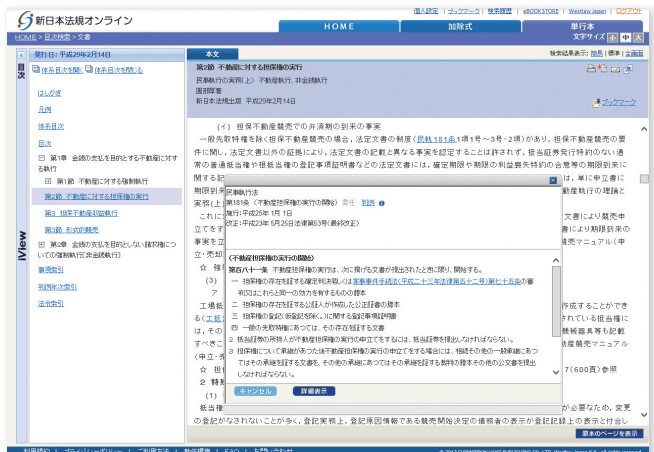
新日本法規オンライン

個人設定 | ご利用方法 | 検索履歴 | eBOOKSTORE | Westlaw Japan | ログアウト

HOME | 加除式 | 単行本

HOME > 目次検索 > 文書

文字サイズ 小 中 大

目次

発行日：平成29年2月14日

体系目次を開く 体系目次を閉じる

はしがき

凡例

体系目次

目次

第1章 金銭の支払を目的とする不動産に対する執行

第1節 不動産に対する強制執行

第2節 不動産に対する担保権の実行

第3節 担保不動産収益執行

第4節 形式的競売

第2章 金銭の支払を目的としない請求権についての強制執行(非金銭執行)

事項索引

判例年次索引

法令索引

View

本文

検索語表示：独自 | 標準 | 全面

第2節 不動産に対する担保権の実行

民事執行の実務(上) 不動産執行、非金銭執行

園部厚著

新日本法規出版 平成29年2月14日

ブックマーク

(イ) 担保不動産競売での非満期の到来の事実

一般先取特権を除く担保不動産競売の場合、法定文書の制度(民執181条1項1号～3号・2項)があり、担保不動産競売の要件に関し、法定文書以外の証拠により、法定文書の記載と異なる事実を認定することは許されず、担保証券発行特約のない通常の普通抵当権や根抵当権の登記事項証明書などの法定文書には、確定期限や期限の利益喪失特約の合意等の期限到来に関する記載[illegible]、単に中立書に期限到来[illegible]動産執行の理論と実務(上)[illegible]

これに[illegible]文書により競売申立てをす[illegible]書により期限到来の事実を立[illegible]競売マニュアル(中立・売却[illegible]

ア 拍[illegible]

(3)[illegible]

ア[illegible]

工場抵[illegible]作成することができる(工抵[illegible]

は、その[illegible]機械器具等も記載すべきこ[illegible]競売マニュアル(中立・売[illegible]

ウ 担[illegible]

2 特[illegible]

(1)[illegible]7(600頁)参照

抵当権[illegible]が必要なため、変更の登記がなされないことが多く、登記実務上、登記原因情報である競売開始決定の債務者の表示が登記記録上の表示と符合し

原本のページを表示

民事執行法

第181条(不動産担保権の実行の開始) 条文 判例

施行:平成26年1月1日

改正:平成23年5月25日法律第53号(最終改正)

(不動産担保権の実行の開始)

第百八十一条 不動産担保権の実行は、次に掲げる文書が提出されたときに限り、開始する。

一 担保権の存在を証する確定判決若しくは家事事件手続法(平成二十三年法律第五十二号)第七十五条の審判又はこれらと同一の効力を有するものの謄本

二 担保権の存在を証する公証人が作成した公正証書の謄本

三 担保権の登記(仮登記を除く。)に関する登記事項証明書

四 一般の先取特権にあつては、その存在を証する文書

2 抵当証券の所持人が不動産担保権の実行の申立てをするには、抵当証券を提出しなければならない。

3 担保権について承継があつた後不動産担保権の実行の申立てをする場合には、相続その他の一般承継にあつてはその承継を証する文書を、その他の承継にあつてはその承継を証する裁判の謄本その他の公文書を提出しなければならない。

キャンセル 詳細表示